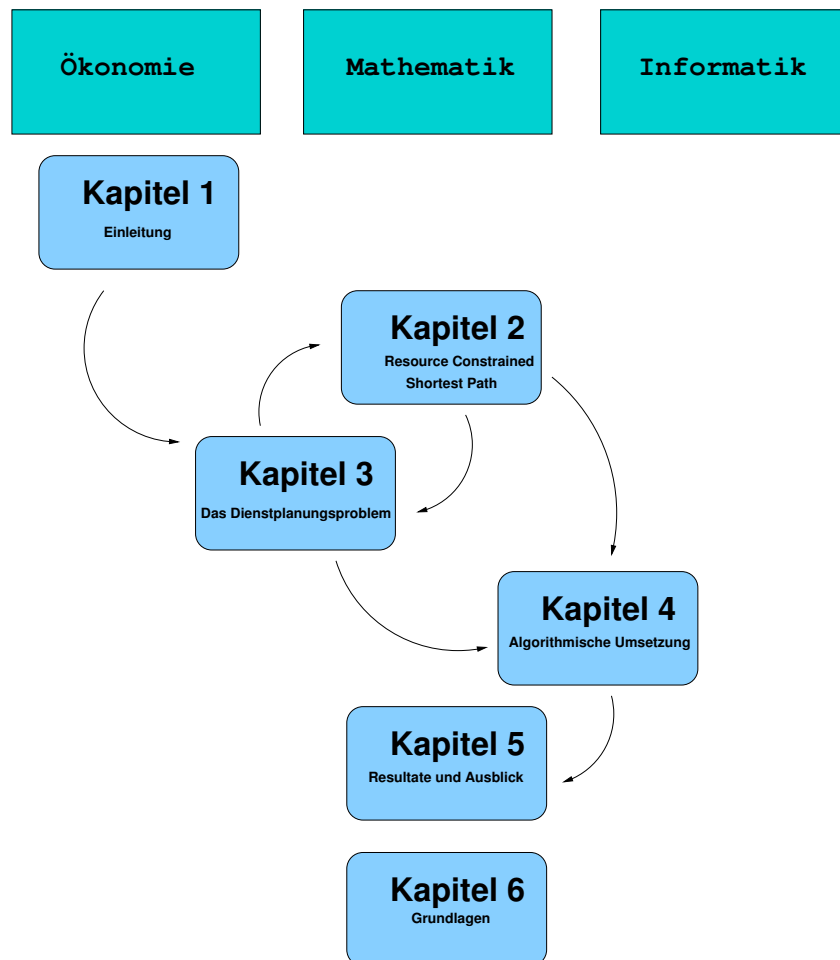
Ökonomie

Mathematik

Informatik

Kapitel 1
Einleitung

Kapitel 2
Resource Constrained Shortest Path

Kapitel 3
Das Dienstplanungsproblem

Kapitel 4
Algorithmische Umsetzung

Kapitel 5
Resultate und Ausblick

Kapitel 6
Grundlagen